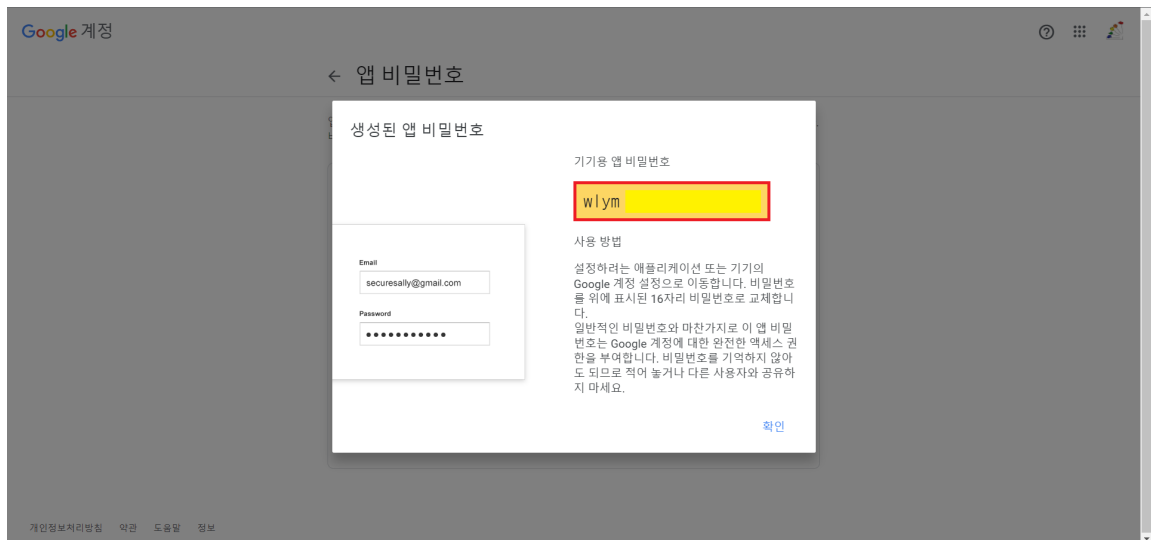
Google 계정

← 앱 비밀번호

생성된 앱 비밀번호

기기용 앱 비밀번호

wlym

사용 방법

설정하려는 애플리케이션 또는 기기의 Google 계정 설정으로 이동합니다. 비밀번호를 위에 표시된 16자리 비밀번호로 교체합니다.
일반적인 비밀번호와 마찬가지로 이 앱 비밀번호는 Google 계정에 대한 완전한 액세스 권한을 부여합니다. 비밀번호를 기억하지 않아도 되므로 적어 놓거나 다른 사용자와 공유하지 마세요.

Email
securesally@gmail.com
Password
••••••••••••

확인

개인정보처리방침 약관 도움말 정보